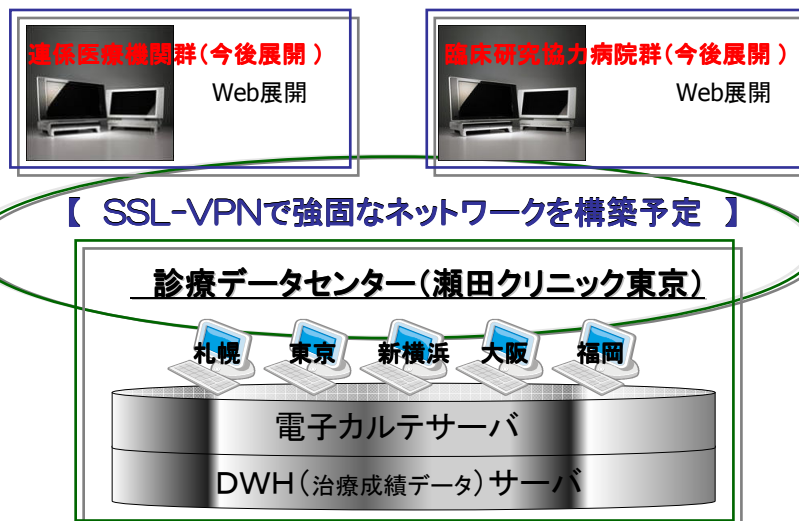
連係医療機関群（今後展開 ）

Web展開

臨床研究協力病院群（今後展開 ）

Web展開

【 SSL-VPNで強固なネットワークを構築予定 】

診療データセンター（瀬田クリニック東京）

札幌

東京

新横浜

大阪

福岡

電子カルテサーバ

DWH（治療成績データ）サーバ